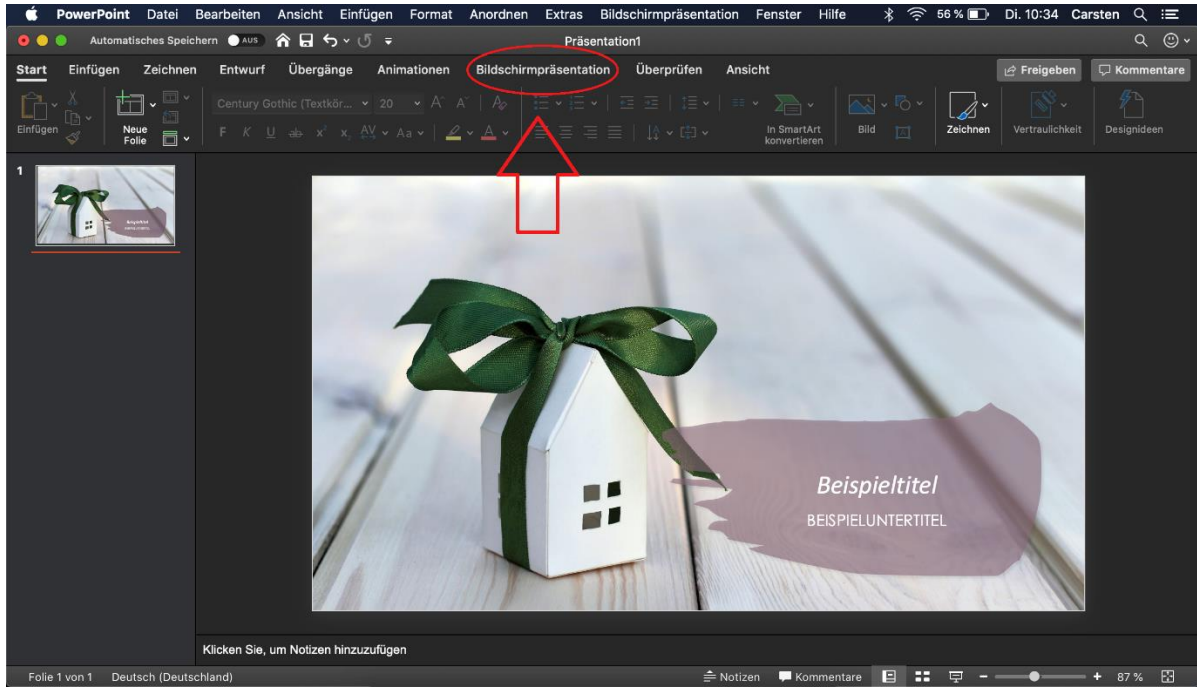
PowerPoint Datei Bearbeiten Ansicht Einfügen Format Anordnen Extras Bildschirmpräsentation Fenster Hilfe 56 % Di. 10:34 Carsten

Automatisches Speichern AUS Präsentation1

Start Einfügen Zeichnen Entwurf Übergänge Animationen Bildschirmpräsentation Überprüfen Ansicht Freigeben Kommentare

Einfügen Neue Folie Century Gothic (Textkör... 20 F K U In SmartArt konvertieren Bild Zeichnen Vertraulichkeit Designideen

1

Beispieltitel
BEISPIELUNTERTITEL

Klicken Sie, um Notizen hinzuzufügen

Folie 1 von 1 Deutsch (Deutschland) Notizen Kommentare 87 %